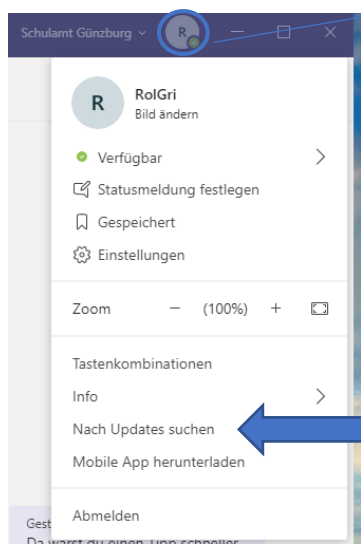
Schulamt Günzburg

R

R

RolGri
Bild ändern

Verfügbar

Statusmeldung festlegen

Gespeichert

Einstellungen

Zoom − (100%) +

Tastenkombinationen

Info

Nach Updates suchen

Mobile App herunterladen

Abmelden

Gest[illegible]
Da warst du einen Tipp schneller